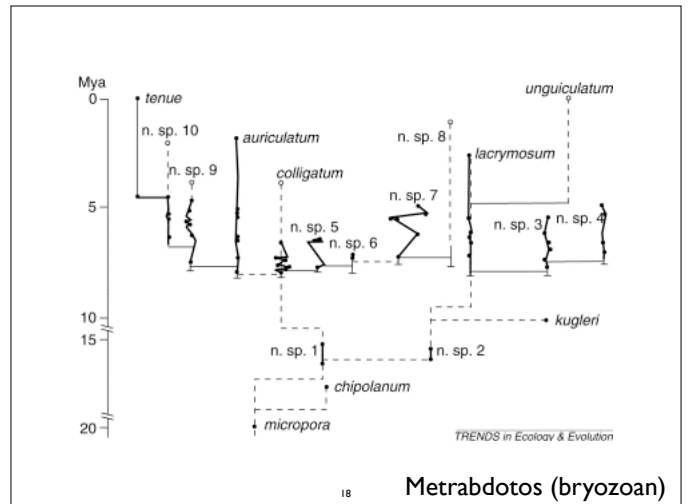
Mya
0
5
10
15
20

tenue
n. sp. 10
n. sp. 9
auriculatum
colligatum
n. sp. 5
n. sp. 6
n. sp. 7
n. sp. 8
lacrymosum
unguiculatum
n. sp. 3
n. sp. 4
kugleri
n. sp. 1
n. sp. 2
chipolanum
micropora

TRENDS in Ecology & Evolution

18

Metrabdotos (bryozoan)